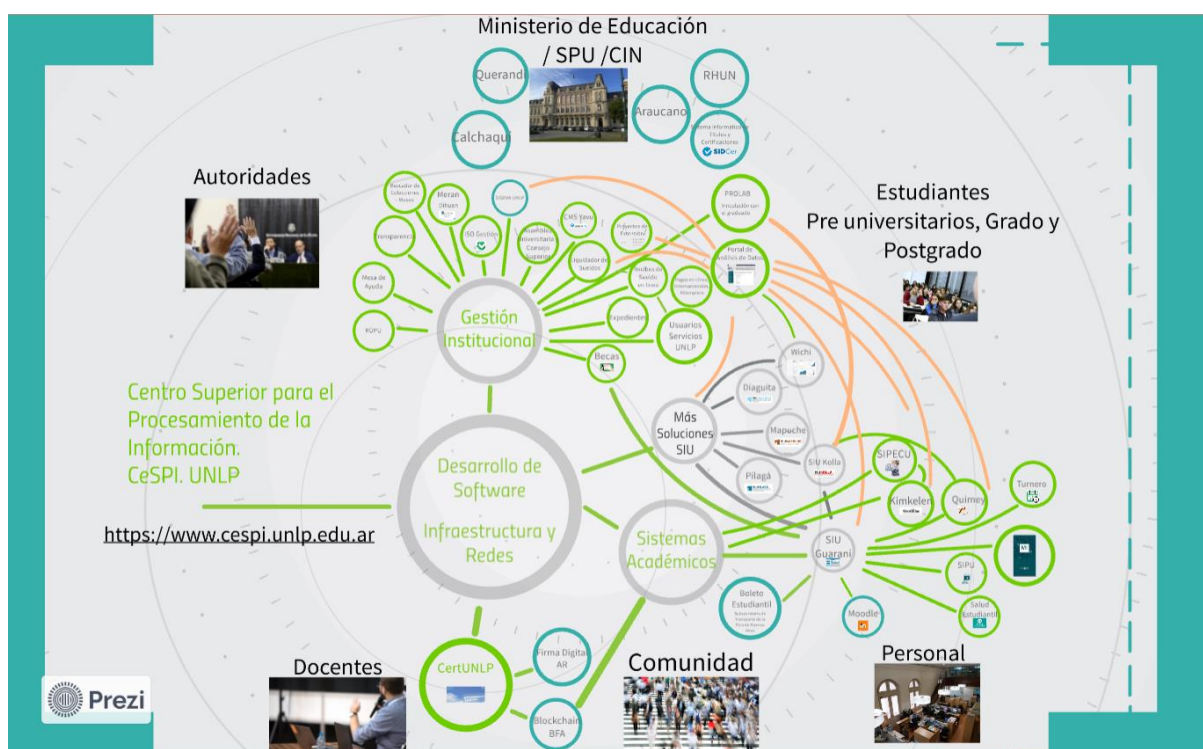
Ministerio de Educación / SPU /CIN

Querandí

RHUN

Araucano

Calchaquí

Sistema Informático de Títulos y Certificaciones SIDCer

Autoridades

Estudiantes Pre universitarios, Grado y Postgrado

Recolector de Colecciones - Museo

Meran Dihuen

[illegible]

PROLAB Vinculación con el graduado

Transparencia

ISO Gestión

Asamblea Universitaria Consejo Superior

CMS Java

Proyectos de Extensión

Liquidador de Sueldos

Portal de Análisis de Datos

Mesa de Ayuda

Recibos de Sueldo en línea

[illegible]

Gestión Institucional

Expedientes

RUPU

Usuarios Servicios UNLP

Becas

Wichi

Centro Superior para el Procesamiento de la Información. CeSPI. UNLP

Diaguita

Más Soluciones SIU

Mapuche

SIU Kolla

Pilagá

SIPECU

Desarrollo de Software

Turnero

Kimkelen

Quimey

Infraestructura y Redes

https://www.cespi.unlp.edu.ar

Sistemas Académicos

SIU Guaraní

SIPU

Boleto Estudiantil

Salud Estudiantil

Moodle

Firma Digital AR

CertUNLP

Comunidad

Personal

Docentes

Blockchain BFA

Prezi